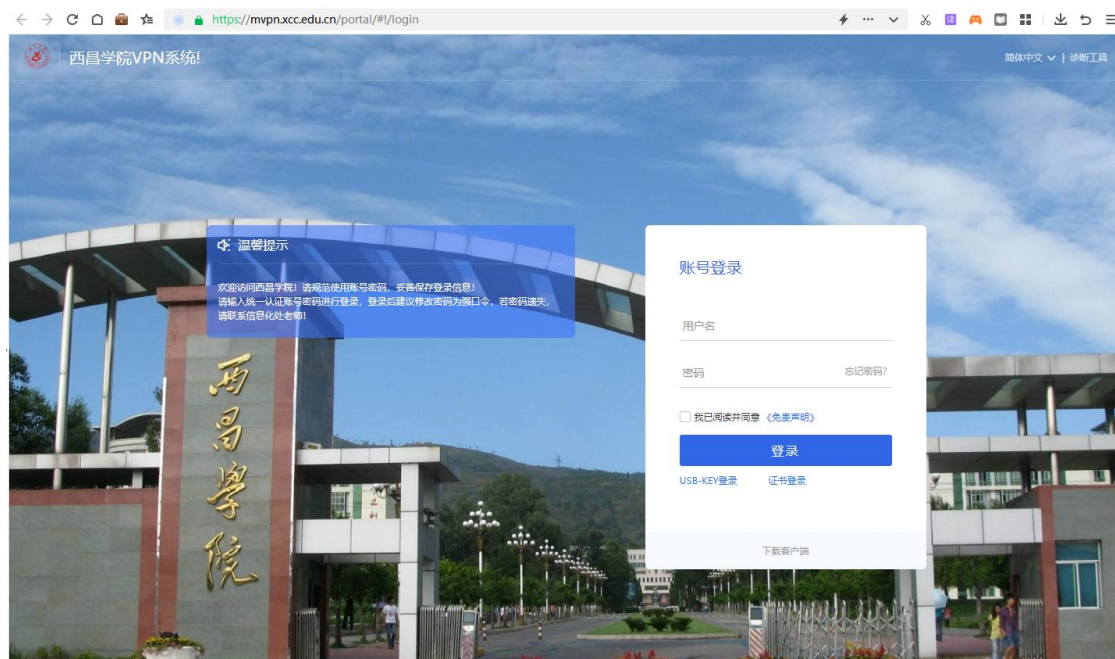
https://mvpn.xcc.edu.cn/portal/#!/login

西昌学院VPN系统!

简体中文 | 诊断工具

温馨提示

欢迎访问西昌学院！请规范使用账号密码、妥善保存登录信息！
请输入统一认证账号密码进行登录，登录后建议修改密码为强口令。若密码遗失，请联系信息化处老师！

账号登录

用户名

密码

忘记密码?

我已阅读并同意《免责声明》

登录

USB-KEY登录 证书登录

下载客户端

西昌學院